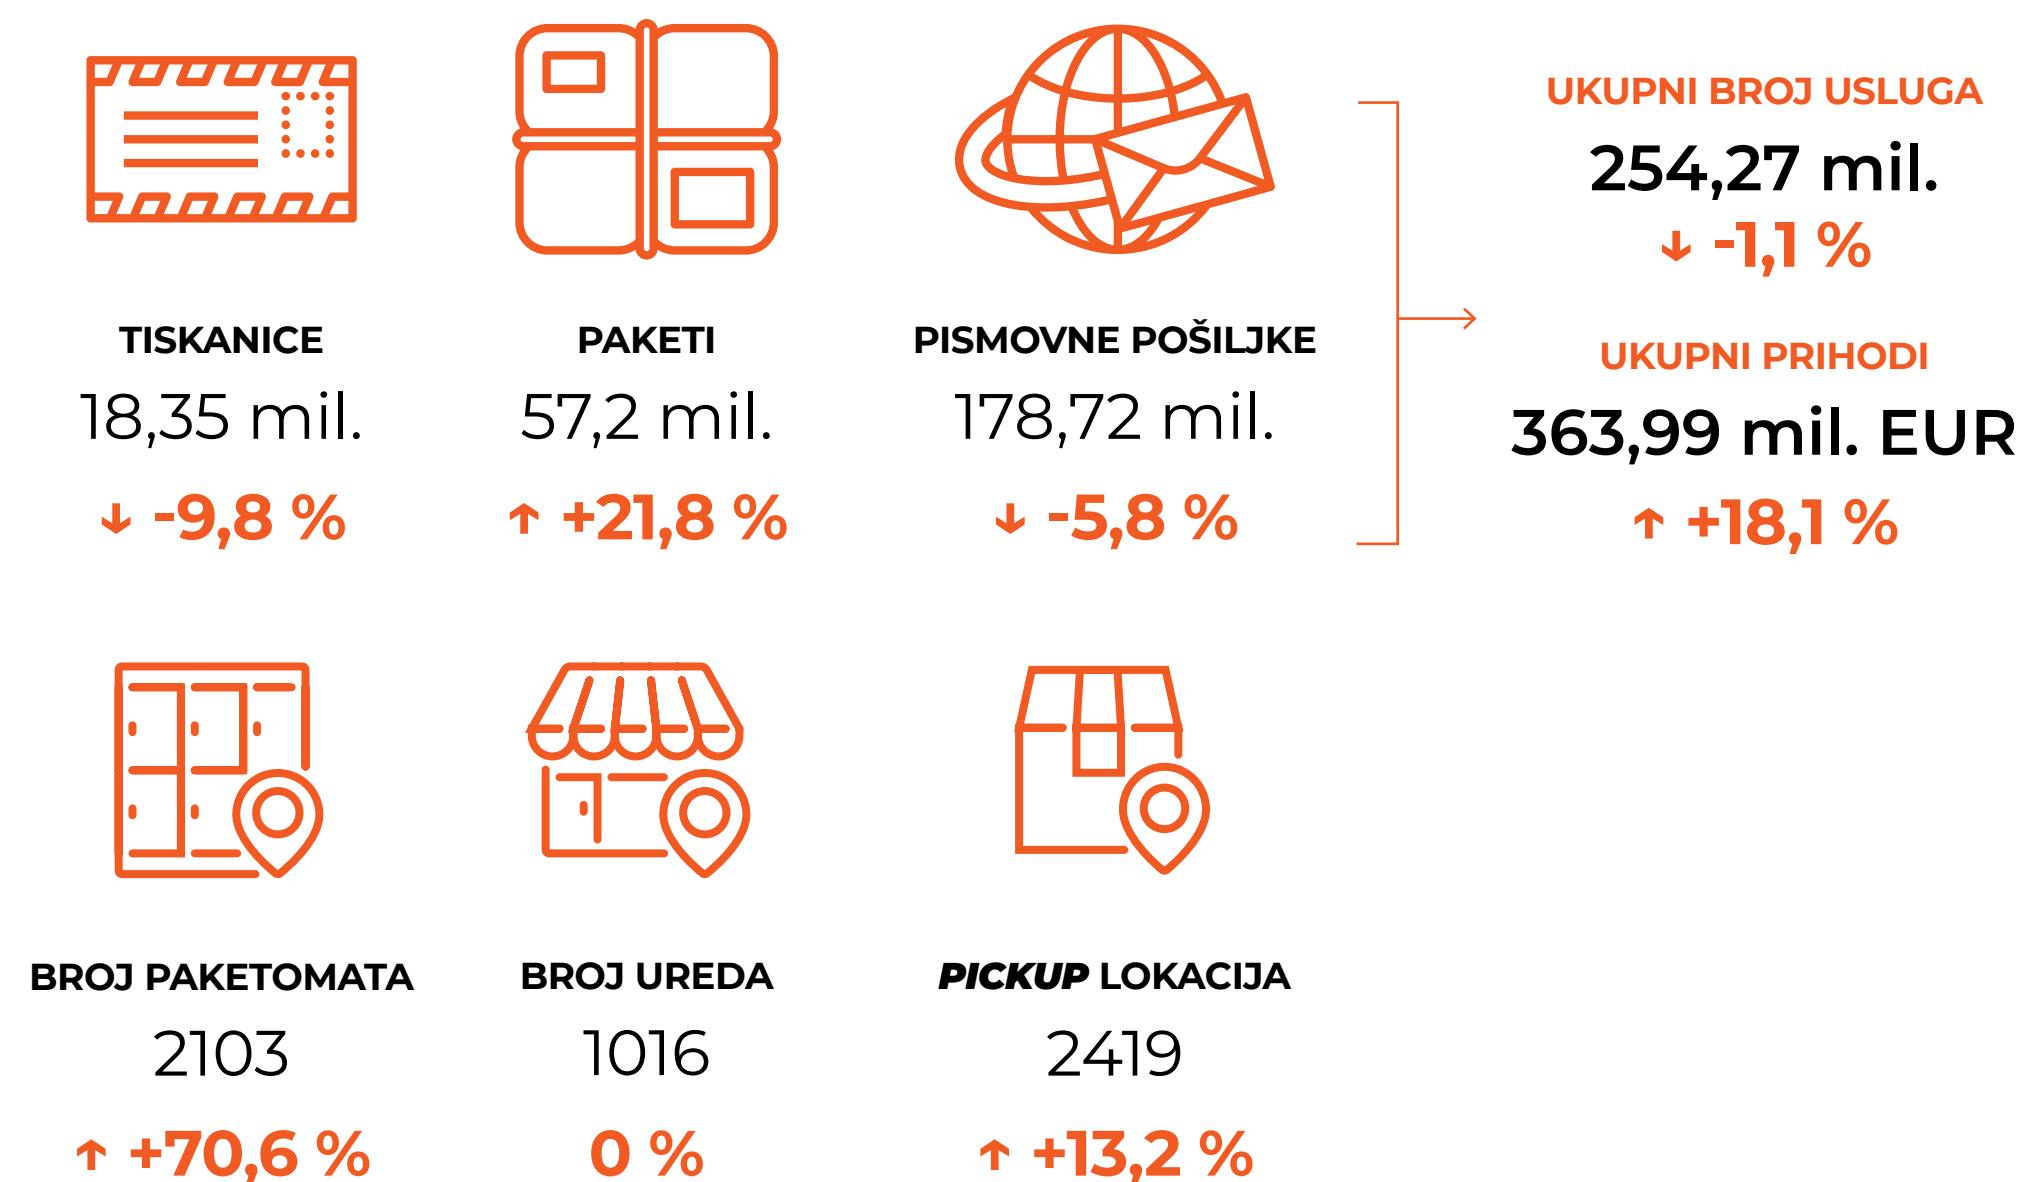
TISKANICE
18,35 mil.
↓ -9,8 %

PAKETI
57,2 mil.
↑ +21,8 %

PISMOVNE POŠILJKE
178,72 mil.
↓ -5,8 %

UKUPNI BROJ USLUGA
254,27 mil.
↓ -1,1 %

UKUPNI PRIHODI
363,99 mil. EUR
↑ +18,1 %

BROJ PAKETOMATA
2103
↑ +70,6 %

BROJ UREDA
1016
0 %

PICKUP LOKACIJA
2419
↑ +13,2 %